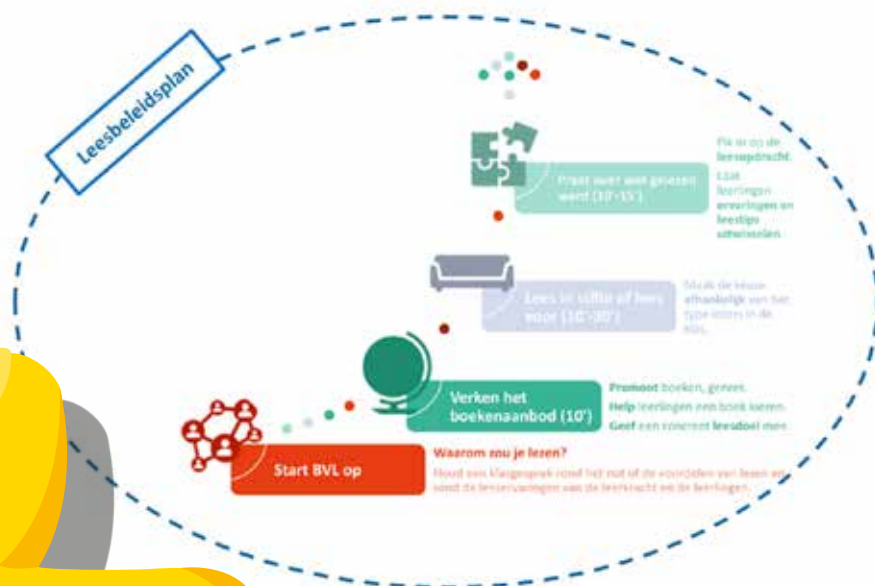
Leesbeleidsplan

Praat over wat gelezen werd (10'-15')

Pik in op de leesopdracht.

Laat leerlingen ervaringen en leestips uitwisselen.

Lees in stilte of lees voor (10'-30')

Maak de keuze afhankelijk van het type lezers in de klas.

Verken het boekenaanbod (10')

Promoot boeken, genres.

Help leerlingen een boek kiezen.

Geef een concreet leesdoel mee.

Start BVL op

Waarom zou je lezen?

Houd een klasgesprek rond het nut of de voordelen van lezen en toon de leeservaringen van de leerkracht en de leerlingen.